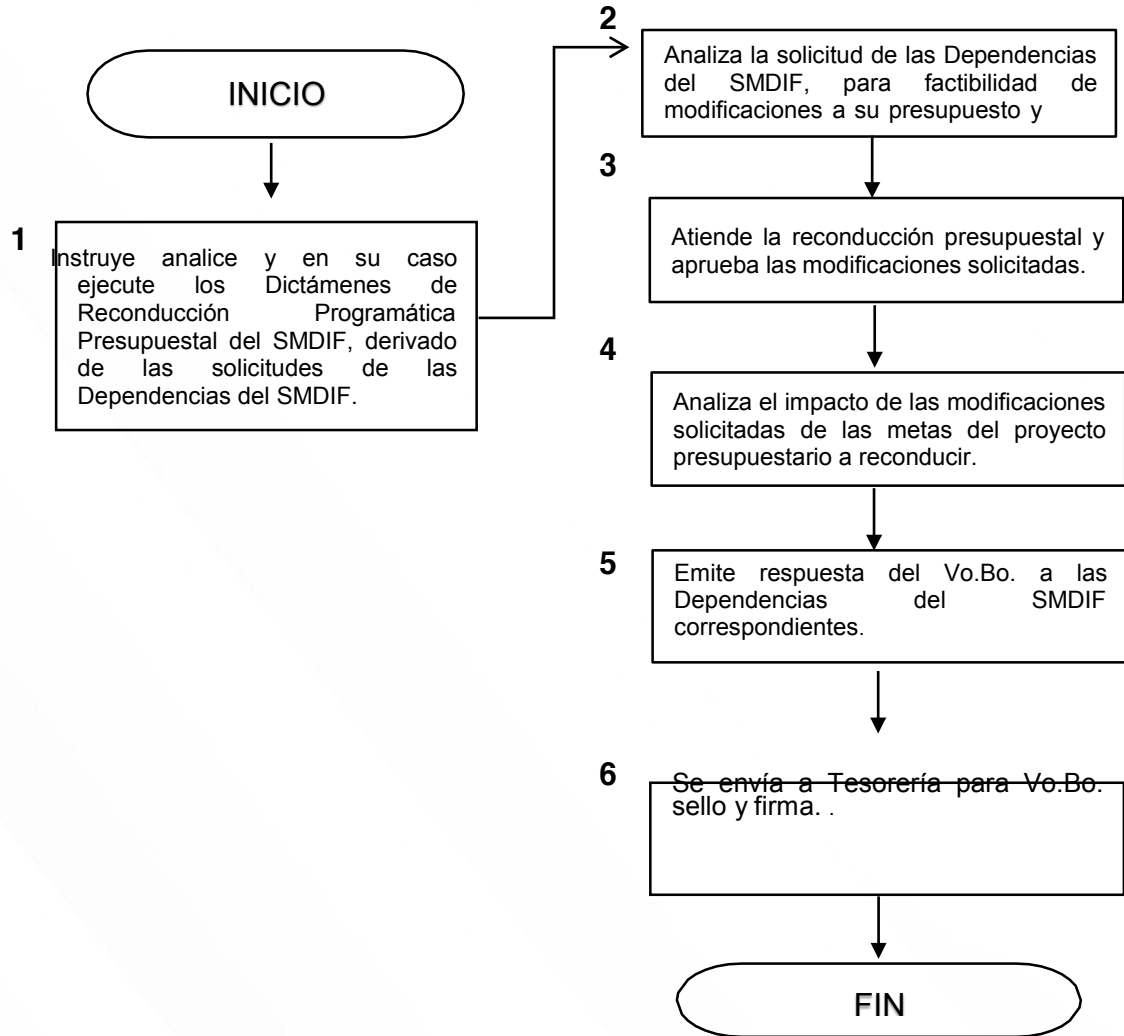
INICIO

1 Instruye analice y en su caso ejecute los Dictámenes de Reconducción Programática Presupuestal del SMDIF, derivado de las solicitudes de las Dependencias del SMDIF.

2 Analiza la solicitud de las Dependencias del SMDIF, para factibilidad de modificaciones a su presupuesto y

3 Atiende la reconducción presupuestal y aprueba las modificaciones solicitadas.

4 Analiza el impacto de las modificaciones solicitadas de las metas del proyecto presupuestario a reconducir.

5 Emite respuesta del Vo.Bo. a las Dependencias del SMDIF correspondientes.

6 Se envía a Tesorería para Vo.Bo. sello y firma. .

FIN